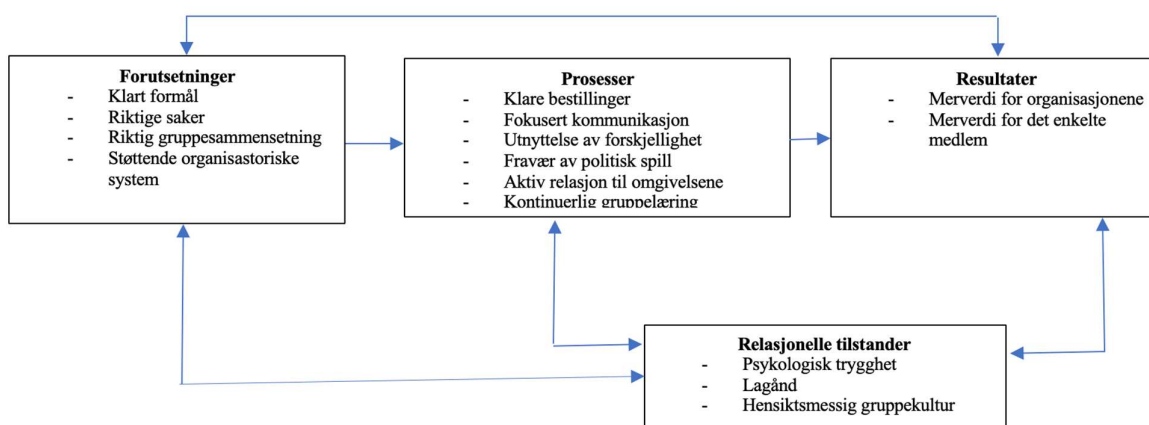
Forutsetninger
- Klart formål
- Riktige saker
- Riktig gruppesammensetning
- Støttende organisastoriske system

Prosesser
- Klare bestillinger
- Fokusert kommunikasjon
- Utnyttelse av forskjellighet
- Fravær av politisk spill
- Aktiv relasjon til omgivelsene
- Kontinuerlig gruppelæring

Resultater
- Merverdi for organisasjonene
- Merverdi for det enkelte medlem

Relasjonelle tilstander
- Psykologisk trygghet
- Lagånd
- Hensiktsmessig gruppekultur